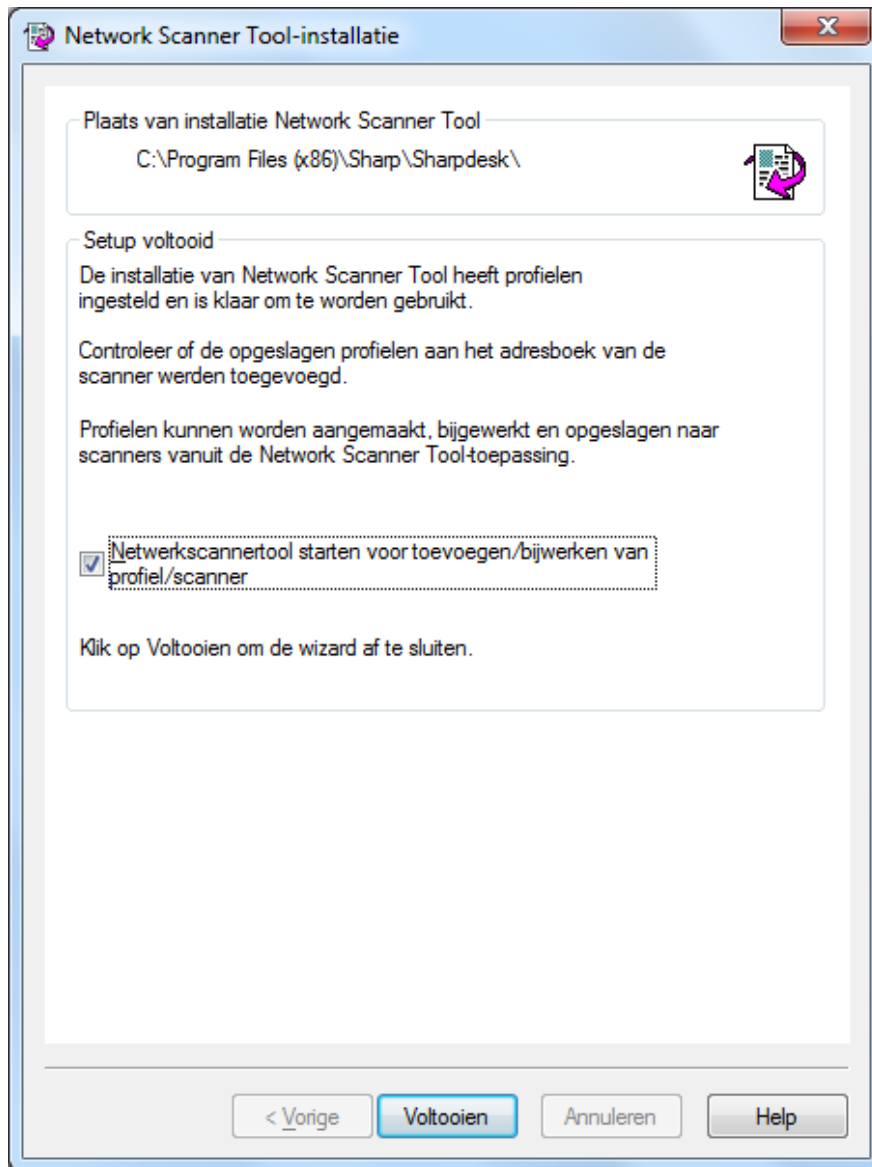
Network Scanner Tool-installatie

Plaats van installatie Network Scanner Tool

C:\Program Files (x86)\Sharp\Sharpdesk\

Setup voltooid

De installatie van Network Scanner Tool heeft profielen ingesteld en is klaar om te worden gebruikt.

Controleer of de opgeslagen profielen aan het adresboek van de scanner werden toegevoegd.

Profielen kunnen worden aangemaakt, bijgewerkt en opgeslagen naar scanners vanuit de Network Scanner Tool-toepassing.

Netwerkscannertool starten voor toevoegen/bijwerken van profiel/scanner

Klik op Voltooien om de wizard af te sluiten.

< Vorige
Voltooien
Annuleren
Help